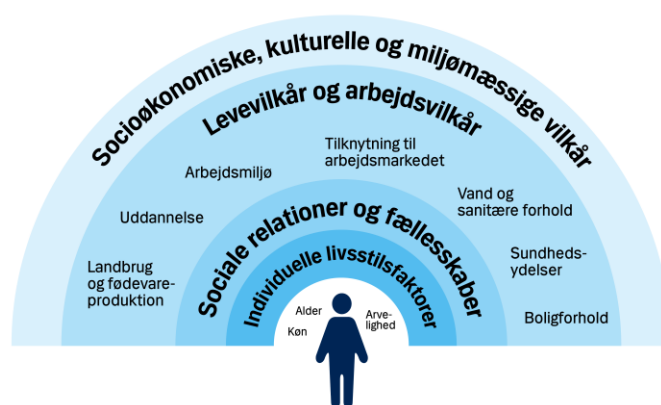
Socioøkonomiske, kulturelle og miljømæssige vilkår

Levevilkår og arbejdsvilkår

Tilknytning til arbejdsmarkedet

Arbejdsmiljø

Vand og sanitære forhold

Uddannelse

Sundhedsydelser

Landbrug og fødevareproduktion

Boligforhold

Sociale relationer og fællesskaber

Individuelle livsstilsfaktorer

Alder

Køn

Arvelighed